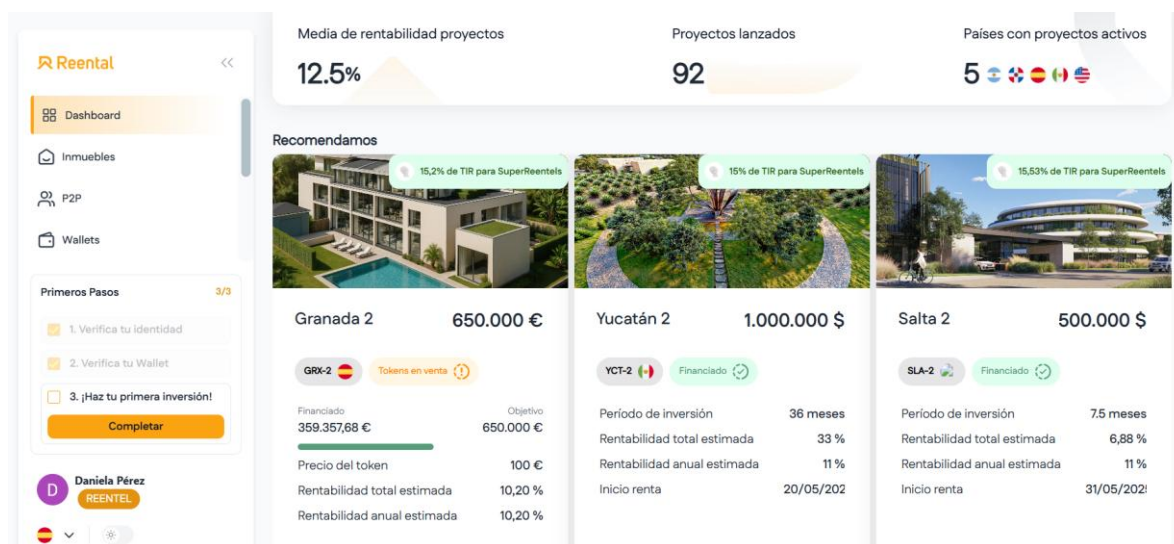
Reental

Dashboard

Inmuebles

P2P

Wallets

Primeros Pasos 3/3

1. Verifica tu identidad

2. Verifica tu Wallet

3. ¡Haz tu primera inversión!

Completar

D Daniela Pérez
REENTEL

Media de rentabilidad proyectos
12.5%

Proyectos lanzados
92

Países con proyectos activos
5

Recomendamos

15,2% de TIR para SuperReentels

Granada 2 650.000 €

GRX-2 Tokens en venta

Financiado 359.357,68 €
Objetivo 650.000 €

Precio del token 100 €
Rentabilidad total estimada 10,20 %
Rentabilidad anual estimada 10,20 %

15% de TIR para SuperReentels

Yucatán 2 1.000.000 $

YCT-2 Financiado

Período de inversión 36 meses
Rentabilidad total estimada 33 %
Rentabilidad anual estimada 11 %
Inicio renta 20/05/202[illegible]

15,53% de TIR para SuperReentels

Salta 2 500.000 $

SLA-2 Financiado

Período de inversión 7.5 meses
Rentabilidad total estimada 6,88 %
Rentabilidad anual estimada 11 %
Inicio renta 31/05/202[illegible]